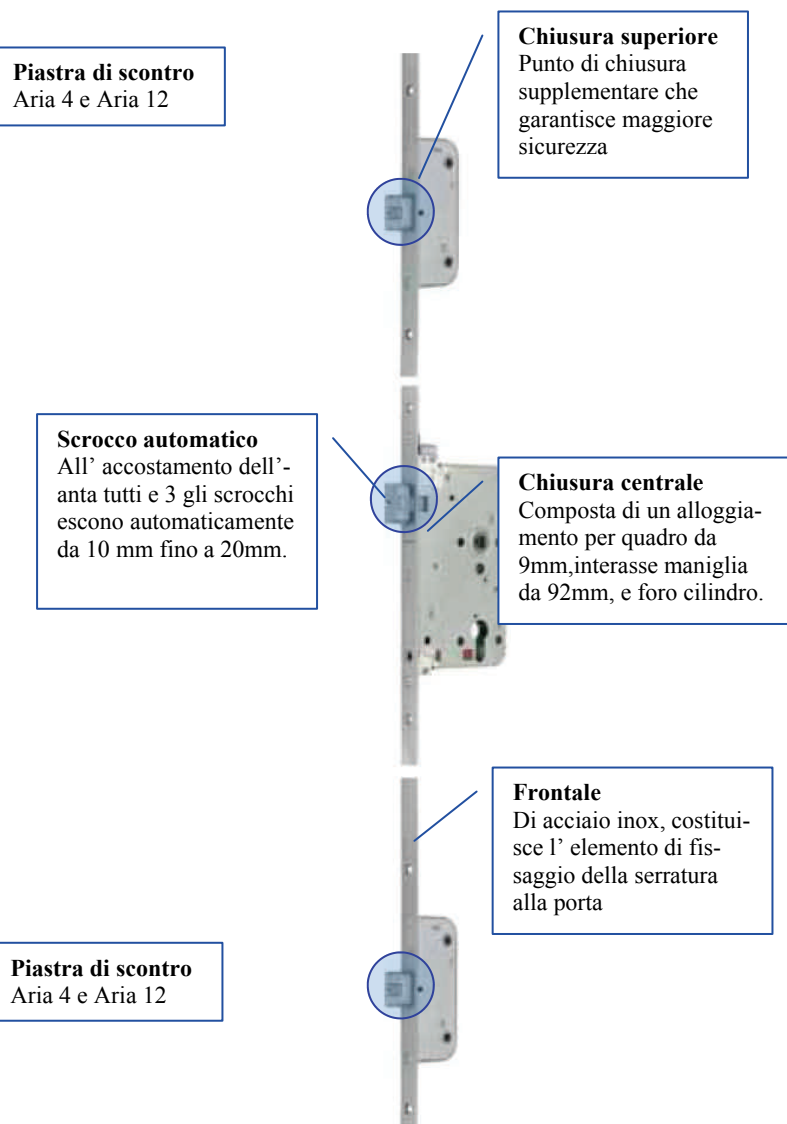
**Piastra di scontro**
Aria 4 e Aria 12

**Chiusura superiore**
Punto di chiusura supplementare che garantisce maggiore sicurezza

**Scrocco automatico**
All' accostamento dell'anta tutti e 3 gli scrocchi escono automaticamente da 10 mm fino a 20mm.

**Chiusura centrale**
Composta di un alloggiamento per quadro da 9mm,interasse maniglia da 92mm, e foro cilindro.

**Frontale**
Di acciaio inox, costituisce l' elemento di fissaggio della serratura alla porta

**Piastra di scontro**
Aria 4 e Aria 12